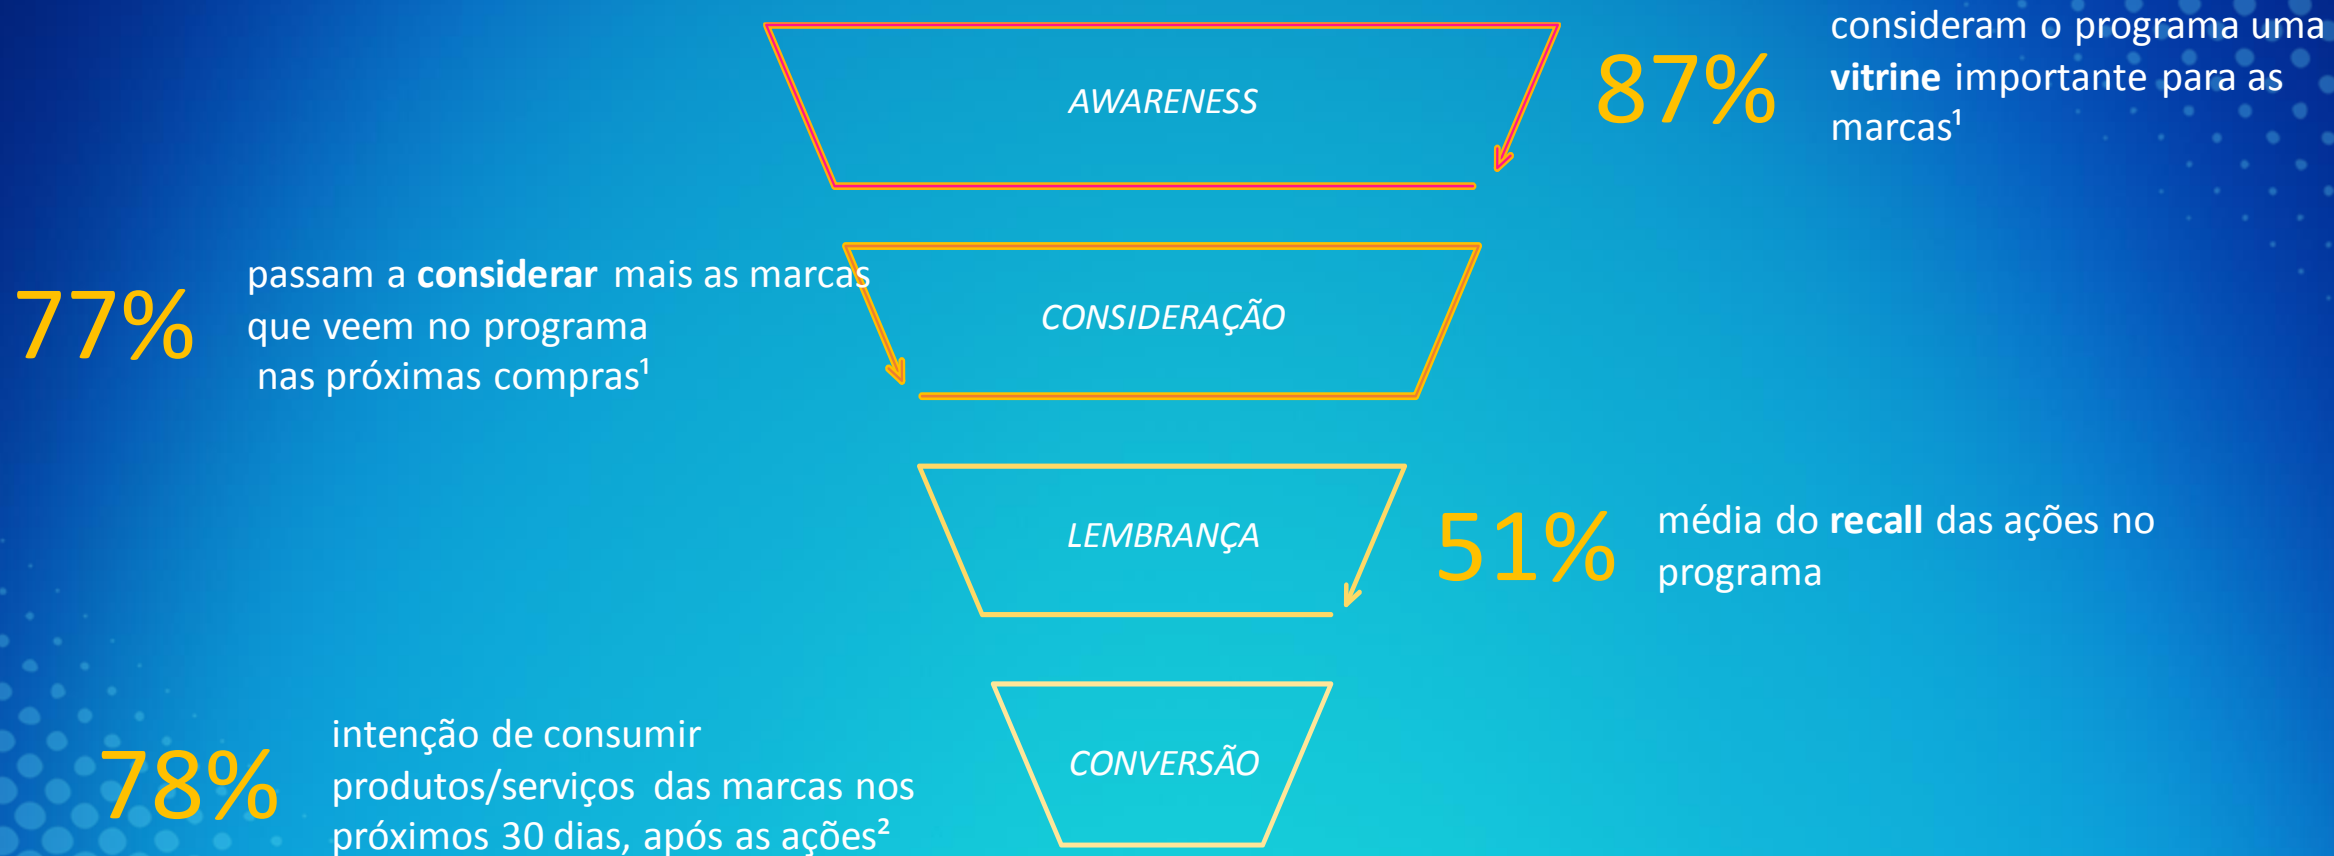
AWARENESS

87% consideram o programa uma **vitrine** importante para as marcas¹

77% passam a **considerar** mais as marcas que veem no programa nas próximas compras¹

CONSIDERAÇÃO

LEMBRANÇA

51% média do **recall** das ações no programa

78% intenção de consumir produtos/serviços das marcas nos próximos 30 dias, após as ações²

CONVERSÃO